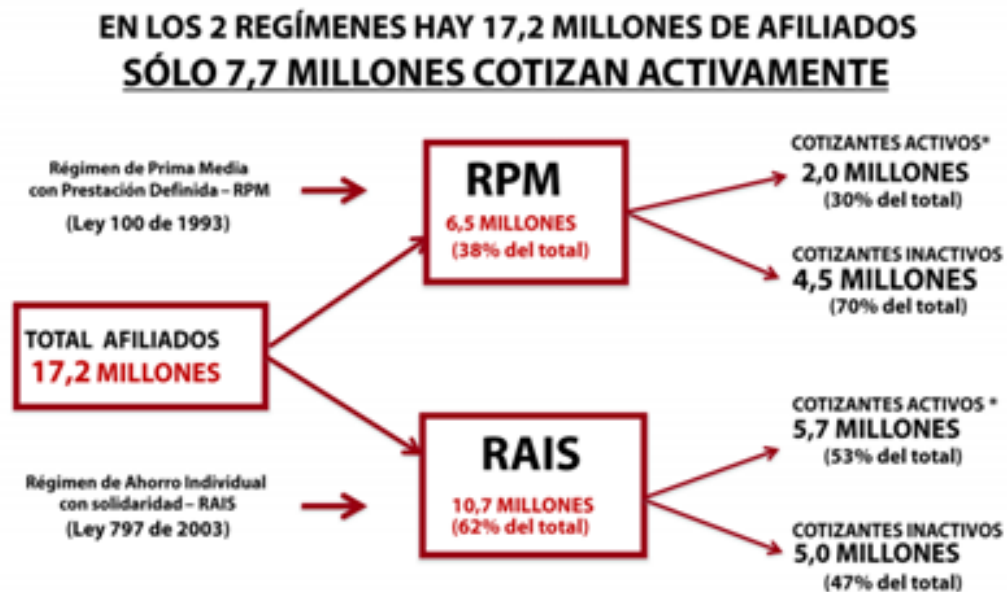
EN LOS 2 REGÍMENES HAY 17,2 MILLONES DE AFILIADOS
SÓLO 7,7 MILLONES COTIZAN ACTIVAMENTE

Régimen de Prima Media con Prestación Definida – RPM
(Ley 100 de 1993)

RPM
6,5 MILLONES
(38% del total)

COTIZANTES ACTIVOS*
2,0 MILLONES
(30% del total)

COTIZANTES INACTIVOS
4,5 MILLONES
(70% del total)

TOTAL AFILIADOS
17,2 MILLONES

Régimen de Ahorro Individual con solidaridad – RAIS
(Ley 797 de 2003)

RAIS
10,7 MILLONES
(62% del total)

COTIZANTES ACTIVOS *
5,7 MILLONES
(53% del total)

COTIZANTES INACTIVOS
5,0 MILLONES
(47% del total)